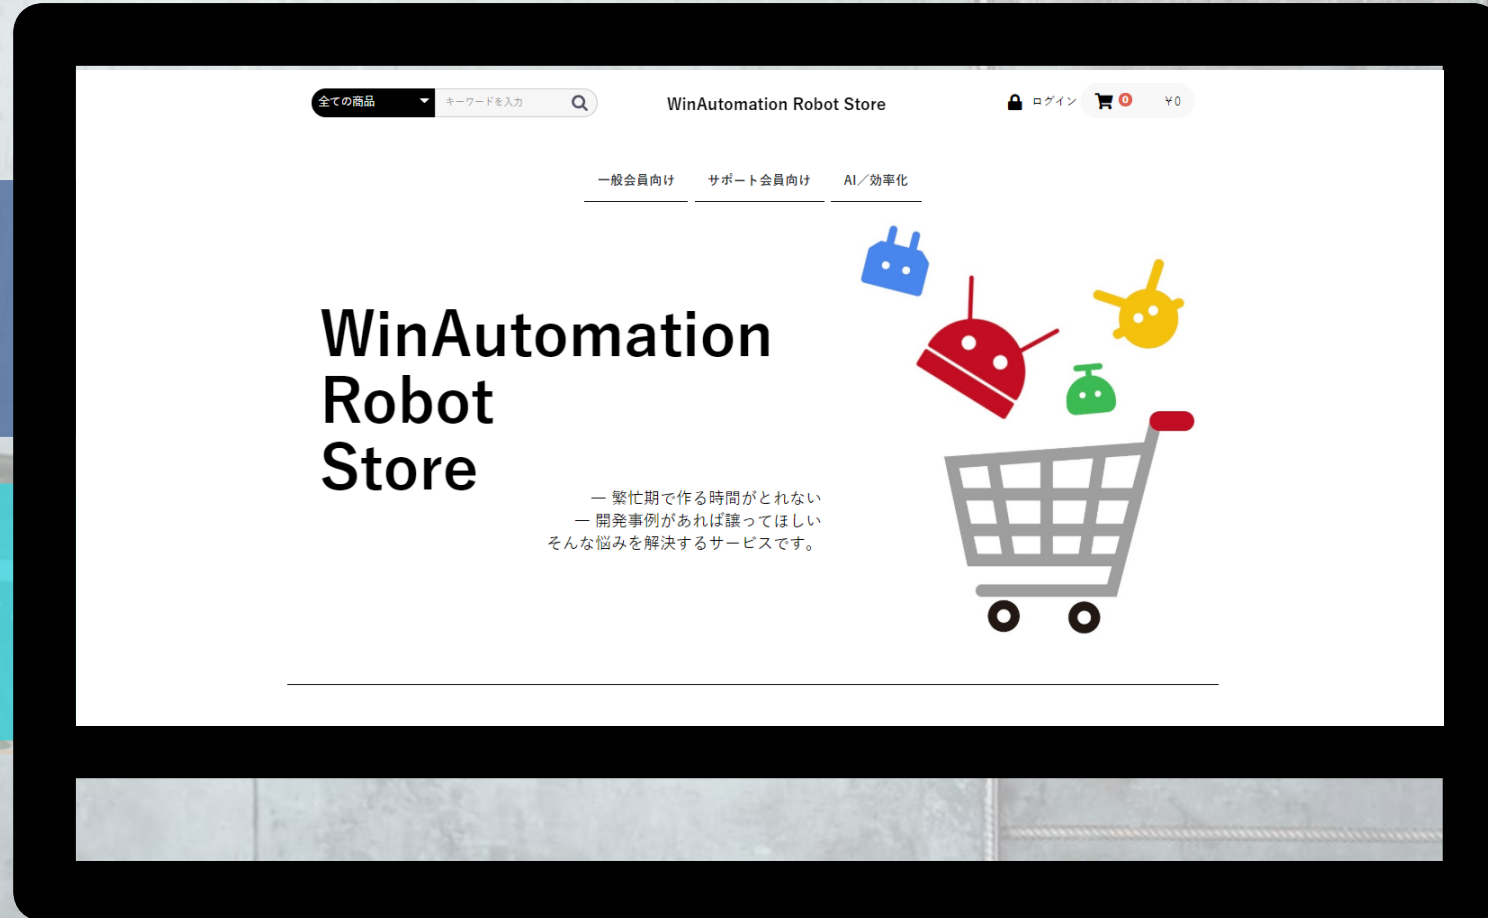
全ての商品 キーワードを入力

WinAutomation Robot Store

ログイン 0 ¥0

一般会員向け サポート会員向け AI／効率化

WinAutomation Robot Store

— 繁忙期で作る時間がとれない
— 開発事例があれば譲ってほしい
そんな悩みを解決するサービスです。